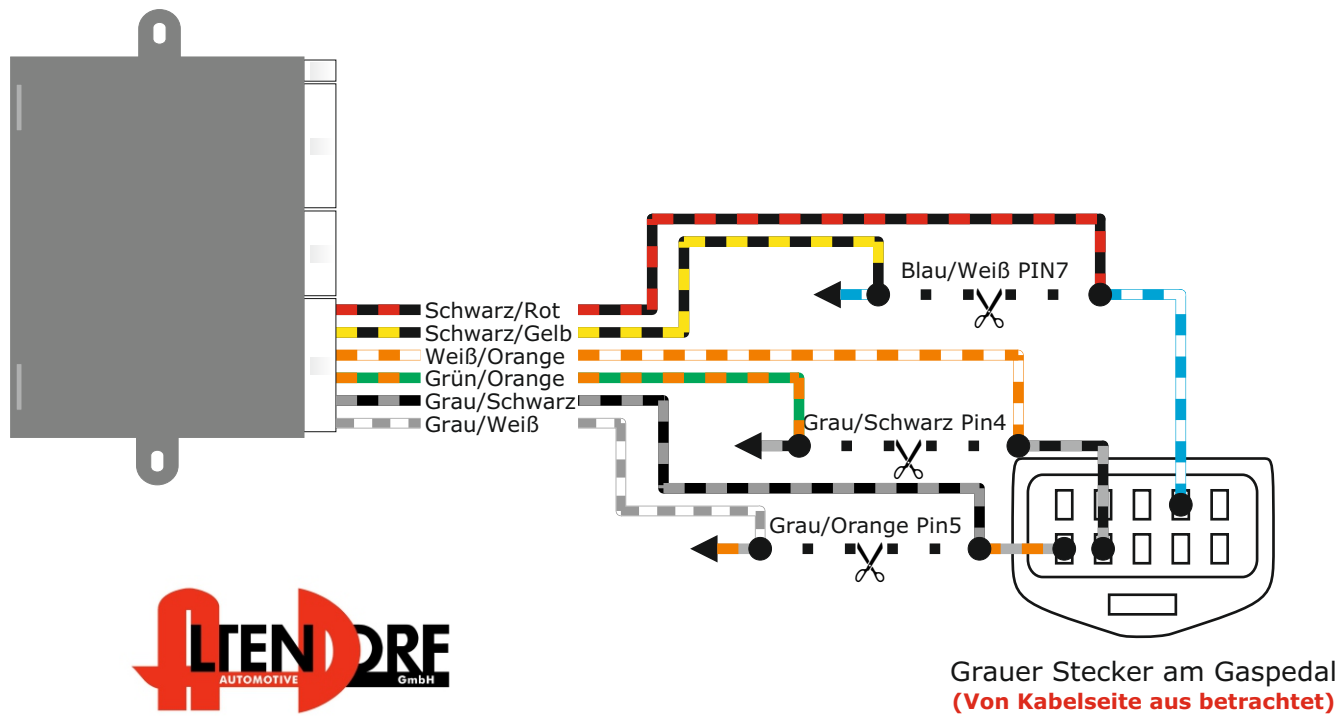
Schwarz/Rot
Schwarz/Gelb
Weiß/Orange
Grün/Orange
Grau/Schwarz
Grau/Weiß

Blau/Weiß PIN7
Grau/Schwarz Pin4
Grau/Orange Pin5

ALTENDORF
AUTOMOTIVE
GmbH

Grauer Stecker am Gaspedal
(Von Kabelseite aus betrachtet)